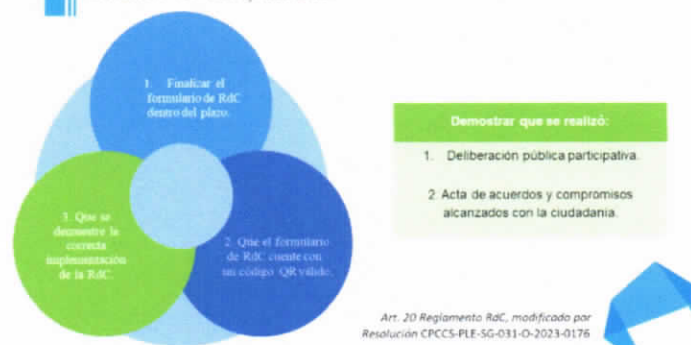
1. Finalizar el formulario de RdC dentro del plazo.

3. Que se demuestre la correcta implementación de la RdC.

2. Que el formulario de RdC cuente con un código QR válido.

Demostrar que se realizó:

1. Deliberación pública participativa.

2 Acta de acuerdos y compromisos alcanzados con la ciudadanía.

Art. 20 Reglamento RdC, modificado por Resolución CPCCS-PLE-SG-031-O-2023-0176